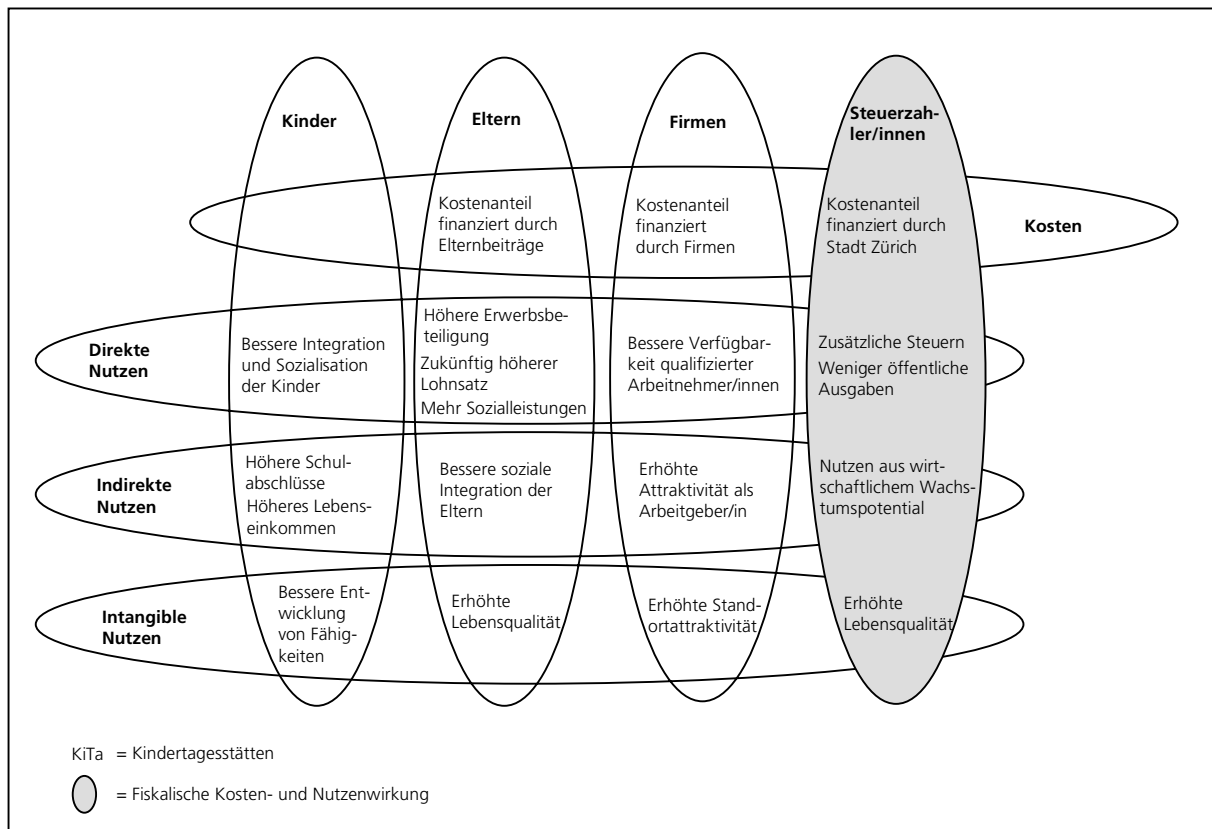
| | Kinder | Eltern | Firmen | Steuerzahler/innen |
|---|---|---|---|---|
| Kosten | | Kostenanteil finanziert durch Elternbeiträge | Kostenanteil finanziert durch Firmen | Kostenanteil finanziert durch Stadt Zürich |
| Direkte Nutzen | Bessere Integration und Sozialisation der Kinder | Höhere Erwerbsbeteiligung Zukünftig höherer Lohnsatz Mehr Sozialleistungen | Bessere Verfügbarkeit qualifizierter Arbeitnehmer/innen | Zusätzliche Steuern Weniger öffentliche Ausgaben |
| Indirekte Nutzen | Höhere Schulabschlüsse Höheres Lebenseinkommen | Bessere soziale Integration der Eltern | Erhöhte Attraktivität als Arbeitgeber/in | Nutzen aus wirtschaftlichem Wachstumspotential |
| Intangible Nutzen | Bessere Entwicklung von Fähigkeiten | Erhöhte Lebensqualität | Erhöhte Standortattraktivität | Erhöhte Lebensqualität |

KiTa = Kindertagesstätten

= Fiskalische Kosten- und Nutzenwirkung